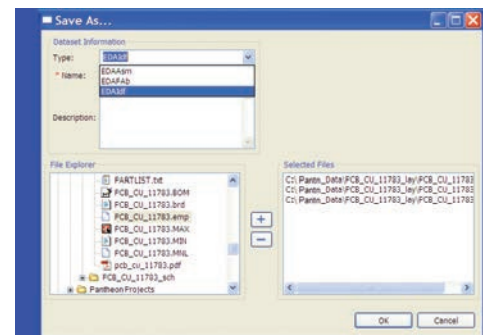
Save As...

Dataset Information

Type: EDA3df

* Name: EDAAsm
EDAFAb
EDA3df

Description:

File Explorer

PARTLIST.txt
PCB_CU_11783.BOM
PCB_CU_11783.brd
PCB_CU_11783.emp
PCB_CU_11783.MAX
PCB_CU_11783.MIN
PCB_CU_11783.MNL
pcb_cu_11783.pdf
PCB_CU_11783_sch
Pantheon Projects

+
−

Selected Files

C:\Pantn_Data\PCB_CU_11783_lay\PCB_CU_11783
C:\Pantn_Data\PCB_CU_11783_lay\PCB_CU_11783
C:\Pantn_Data\PCB_CU_11783_lay\PCB_CU_11783

OK Cancel